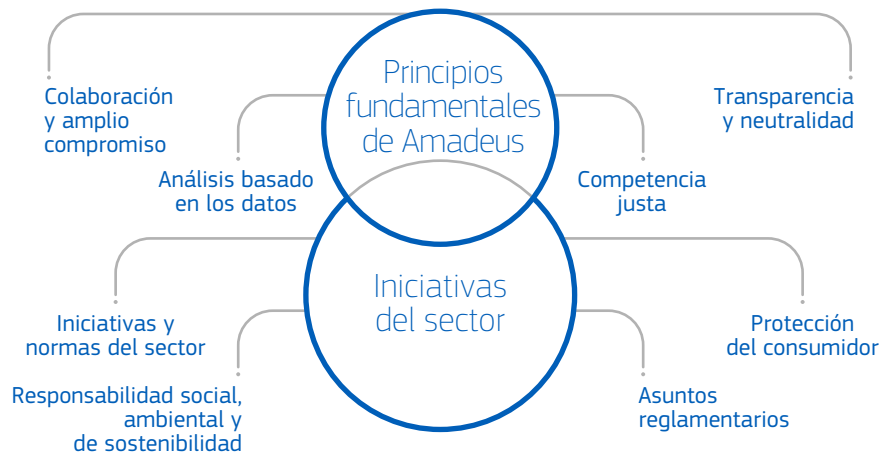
Principios fundamentales de Amadeus

Colaboración y amplio compromiso

Transparencia y neutralidad

Análisis basado en los datos

Competencia justa

Iniciativas del sector

Iniciativas y normas del sector

Protección del consumidor

Responsabilidad social, ambiental y de sostenibilidad

Asuntos reglamentarios